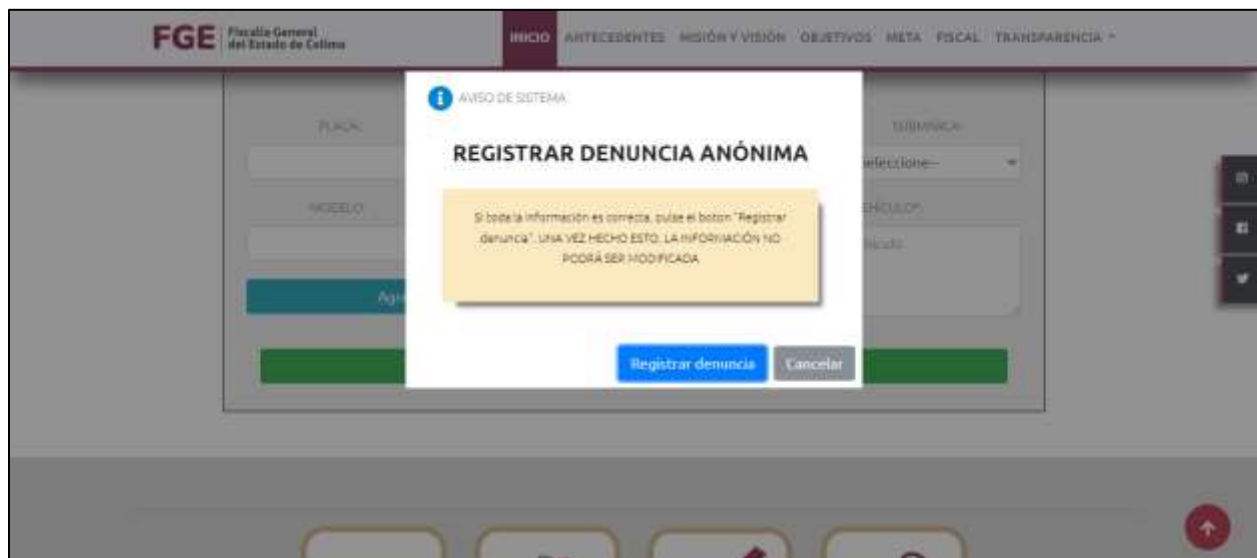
FGE Fiscalía General del Estado de Colima

INICIO ANTECEDENTES MISIÓN Y VISIÓN OBJETIVOS META FISCAL TRANSPARENCIA

PLACA: SUBMARCA:

-Seleccione-

MODELO: VEHÍCULO:

Agr

AVISO DE SISTEMA

REGISTRAR DENUNCIA ANÓNIMA

Si toda la información es correcta, pulse el boton "Registrar denuncia". UNA VEZ HECHO ESTO, LA INFORMACIÓN NO PODRÁ SER MODIFICADA

Registrar denuncia Cancelar